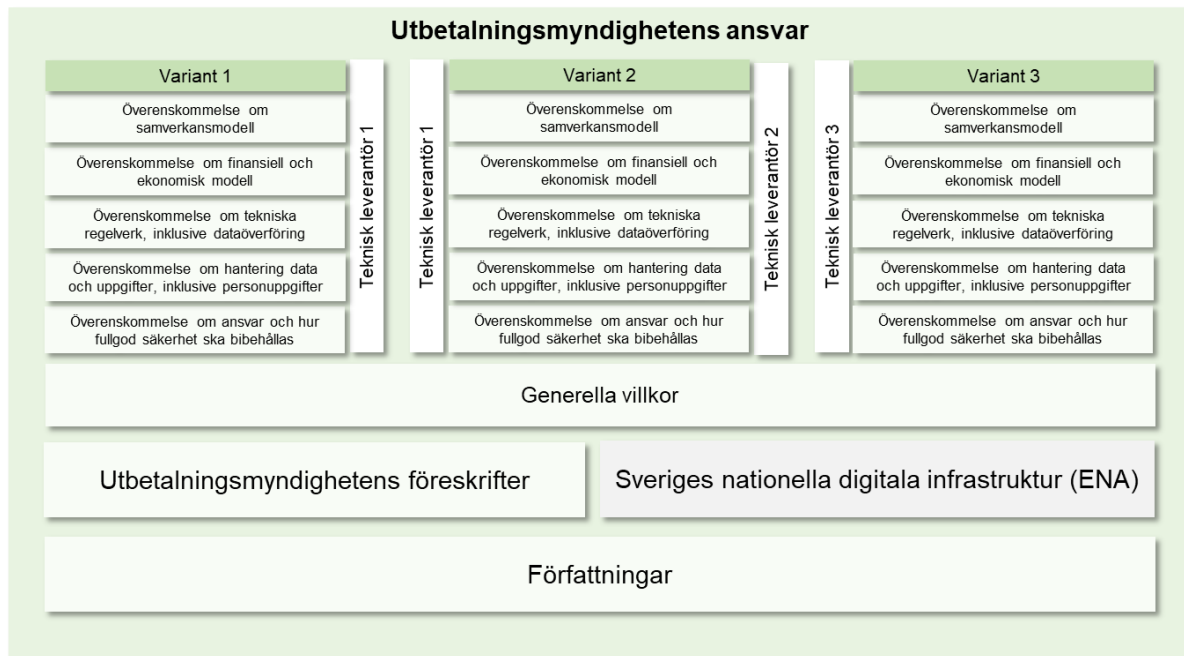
Utbetalningsmyndighetens ansvar

Variant 1

Överenskommelse om samverkansmodell

Överenskommelse om finansiell och ekonomisk modell

Överenskommelse om tekniska regelverk, inklusive dataöverföring

Överenskommelse om hantering data och uppgifter, inklusive personuppgifter

Överenskommelse om ansvar och hur fullgod säkerhet ska bibehållas

Teknisk leverantör 1

Teknisk leverantör 1

Variant 2

Överenskommelse om samverkansmodell

Överenskommelse om finansiell och ekonomisk modell

Överenskommelse om tekniska regelverk, inklusive dataöverföring

Överenskommelse om hantering data och uppgifter, inklusive personuppgifter

Överenskommelse om ansvar och hur fullgod säkerhet ska bibehållas

Teknisk leverantör 2

Teknisk leverantör 3

Variant 3

Överenskommelse om samverkansmodell

Överenskommelse om finansiell och ekonomisk modell

Överenskommelse om tekniska regelverk, inklusive dataöverföring

Överenskommelse om hantering data och uppgifter, inklusive personuppgifter

Överenskommelse om ansvar och hur fullgod säkerhet ska bibehållas

Generella villkor

Utbetalningsmyndighetens föreskrifter

Sveriges nationella digitala infrastruktur (ENA)

Författningar